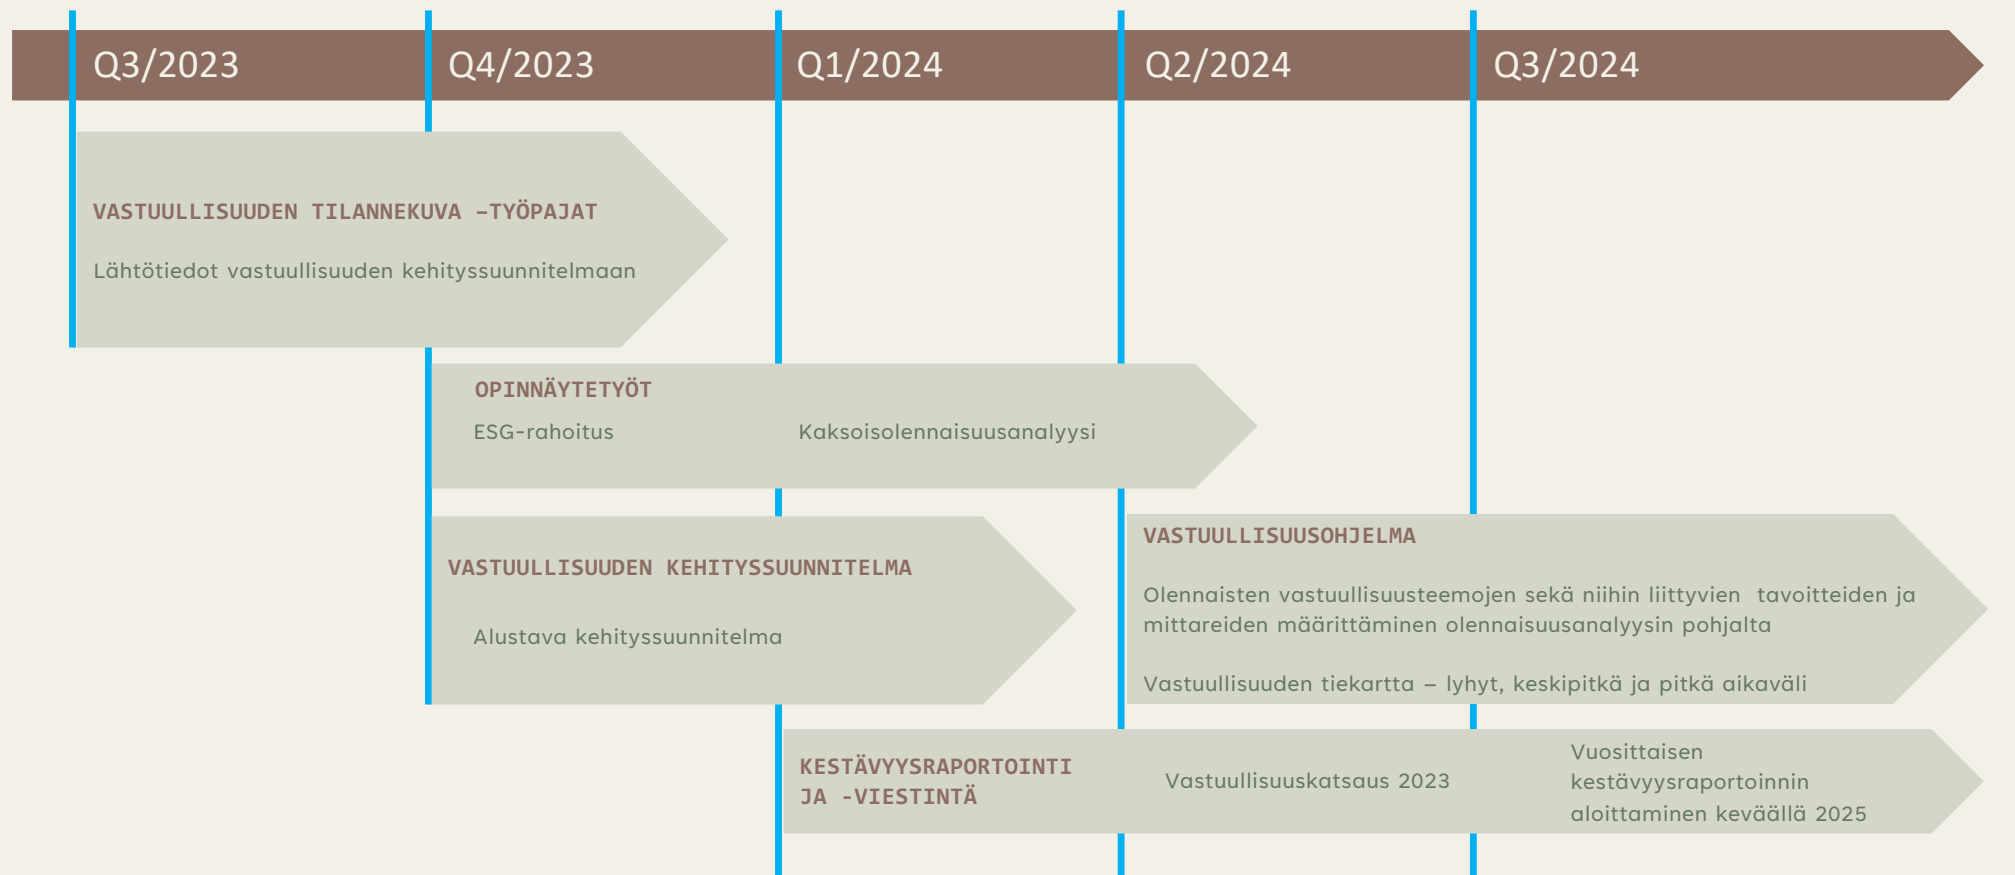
Q3/2023
Q4/2023
Q1/2024
Q2/2024
Q3/2024

VASTUULLISUUDEN TILANNEKUVA -TYÖPAJAT

Lähtötiedot vastuullisuuden kehityssuunnitelmaan

OPINNÄYTETYÖT

ESG-rahoitus

Kaksoisolennaisuusanalyysi

VASTUULLISUUDEN KEHITYSSUUNNITELMA

Alustava kehityssuunnitelma

VASTUULLISUUSOHJELMA

Olennaisten vastuullisuusteemojen sekä niihin liittyvien tavoitteiden ja mittareiden määrittäminen olennaisuusanalyysin pohjalta

Vastuullisuuden tiekartta – lyhyt, keskipitkä ja pitkä aikaväli

KESTÄVYYSRAPORTOINTI JA -VIESTINTÄ

Vastuullisuuskatsaus 2023

Vuosittaisen kestävyysraportoinnin aloittaminen keväällä 2025